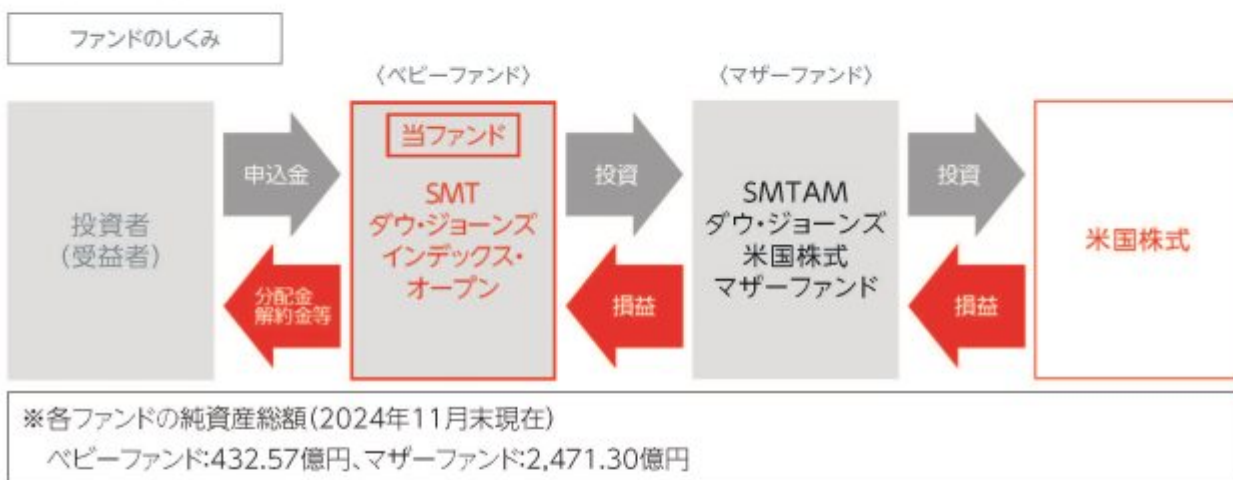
ファンドのしくみ

〈ベビーファンド〉

〈マザーファンド〉

投資者
(受益者)

申込金

分配金
解約金等

当ファンド

SMT
ダウ・ジョーンズ
インデックス・
オープン

投資

損益

SMTAM
ダウ・ジョーンズ
米国株式
マザーファンド

投資

損益

米国株式

※各ファンドの純資産総額(2024年11月末現在)
ベビーファンド:432.57億円、マザーファンド:2,471.30億円